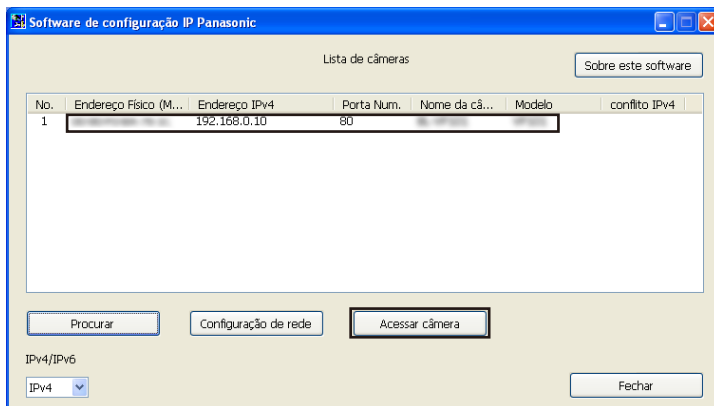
Software de configuração IP Panasonic

Lista de câmeras

Sobre este software

| No. | Endereço Físico (M... | Endereço IPv4 | Porta Num. | Nome da câ... | Modelo | conflito IPv4 |
|---|---|---|---|---|---|---|
| 1 | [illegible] | 192.168.0.10 | 80 | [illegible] | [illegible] | |

Procurar

Configuração de rede

Acessar câmera

IPv4/IPv6

IPv4

Fechar